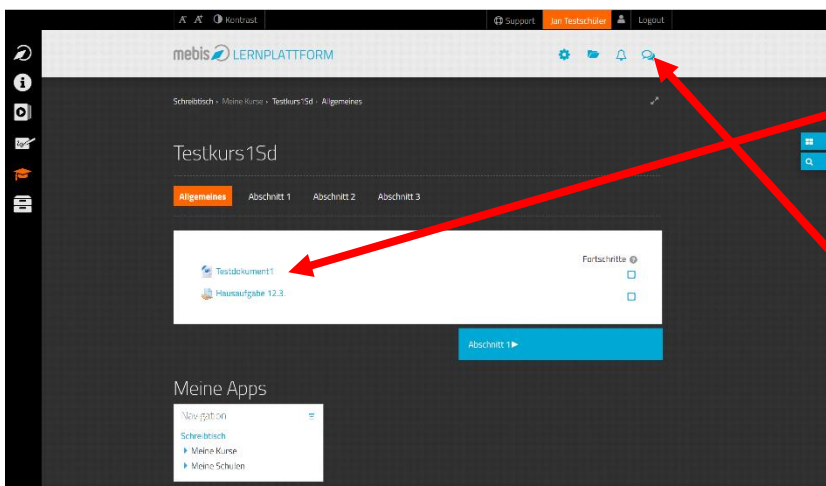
A A Kontrast

Support Jan Testschüler Logout

mebis LERNPLATTFORM

Schreibtisch › Meine Kurse › Testkurs1Sd › Allgemeines

Testkurs1Sd

Allgemeines Abschnitt 1 Abschnitt 2 Abschnitt 3

Fortschritte

Testdokument1

Hausaufgabe 12.3.

Abschnitt 1 ▶

Meine Apps

Navigation

Schreibtisch
Meine Kurse
Meine Schulen